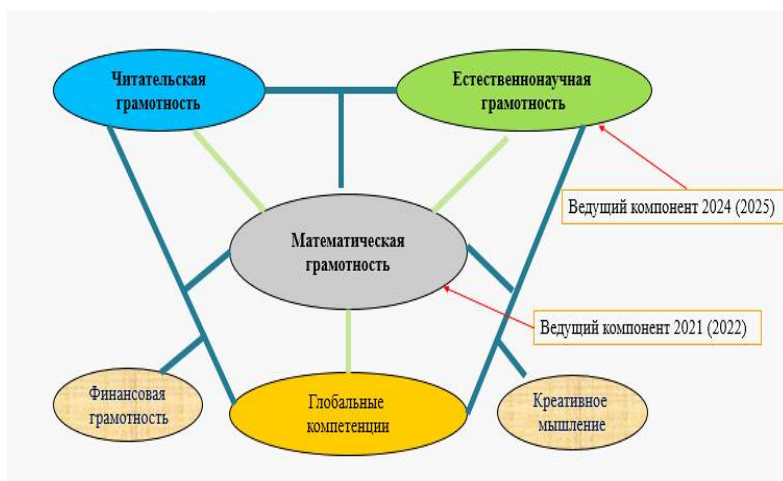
Читательская грамотность

Естественнонаучная грамотность

Ведущий компонент 2024 (2025)

Математическая грамотность

Ведущий компонент 2021 (2022)

Финансовая грамотность

Глобальные компетенции

Креативное мышление